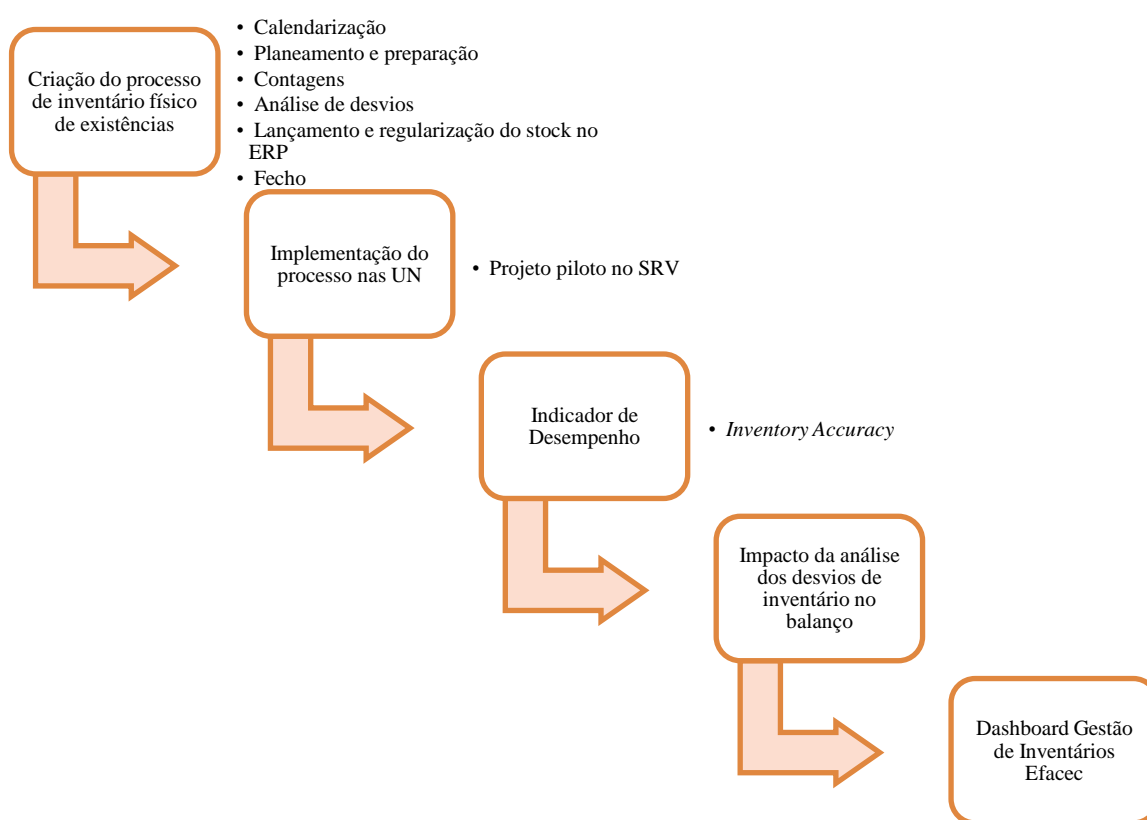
Criação do processo de inventário físico de existências

• Calendarização
• Planeamento e preparação
• Contagens
• Análise de desvios
• Lançamento e regularização do stock no ERP
• Fecho

Implementação do processo nas UN

• Projeto piloto no SRV

Indicador de Desempenho

• *Inventory Accuracy*

Impacto da análise dos desvios de inventário no balanço

Dashboard Gestão de Inventários Efacec